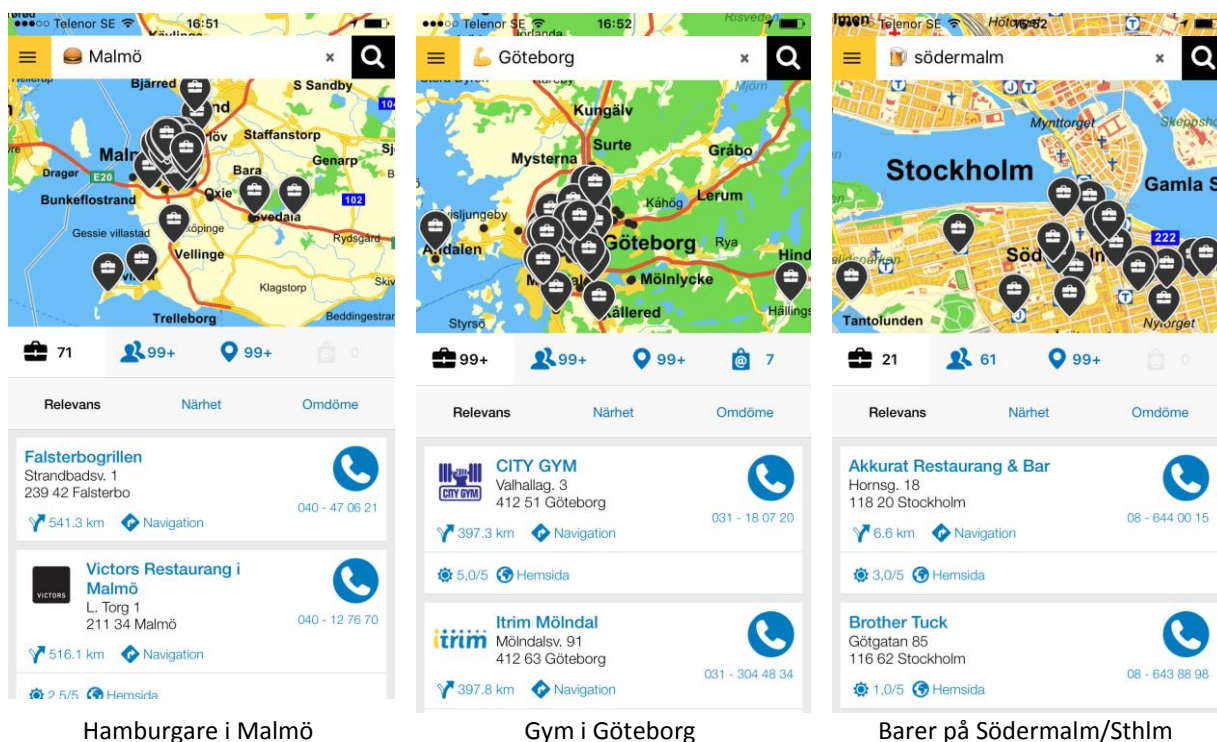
Telenor SE 16:51

Malmö ×

Bjärred S Sandby Staffanstorp Malmö Genarp Dragor Bara Oxie Bunkeflostrand Svedala Gessie villastad Vellinge Klagstorp Trelleborg Beddingestrand Rydsgård

71 99+ 99+ 0

Relevans Närhet Omdöme

Falsterbogrillen
Strandbadsv. 1
239 42 Falsterbo
541.3 km Navigation
040 - 47 06 21

Victors Restaurang i Malmö
L. Torg 1
211 34 Malmö
516.1 km Navigation
040 - 12 76 70
2,5/5 Hemsida

Hamburgare i Malmö

Telenor SE 16:52

Göteborg ×

Kungälv Surte Mysterna Gråbo Lerum Kåhög Göteborg Rya Mölnlycke Källered Styrsö Hällingsjö Hindås

99+ 99+ 99+ 7

Relevans Närhet Omdöme

CITY GYM
Valhallag. 3
412 51 Göteborg
397.3 km Navigation
031 - 18 07 20
5,0/5 Hemsida

Itrim Mölndal
Mölndalsv. 91
412 63 Göteborg
397.8 km Navigation
031 - 304 48 34

Gym i Göteborg

Telenor SE

södermalm ×

Mynttorget Stockholm Gamla S Tantolunden Nytorget

21 61 99+ 0

Relevans Närhet Omdöme

Akkurat Restaurang & Bar
Hornsg. 18
118 20 Stockholm
6.6 km Navigation
08 - 644 00 15
3,0/5 Hemsida

Brother Tuck
Götgatan 85
116 62 Stockholm
08 - 643 88 98
1,0/5 Hemsida

Barer på Södermalm/Sthlm